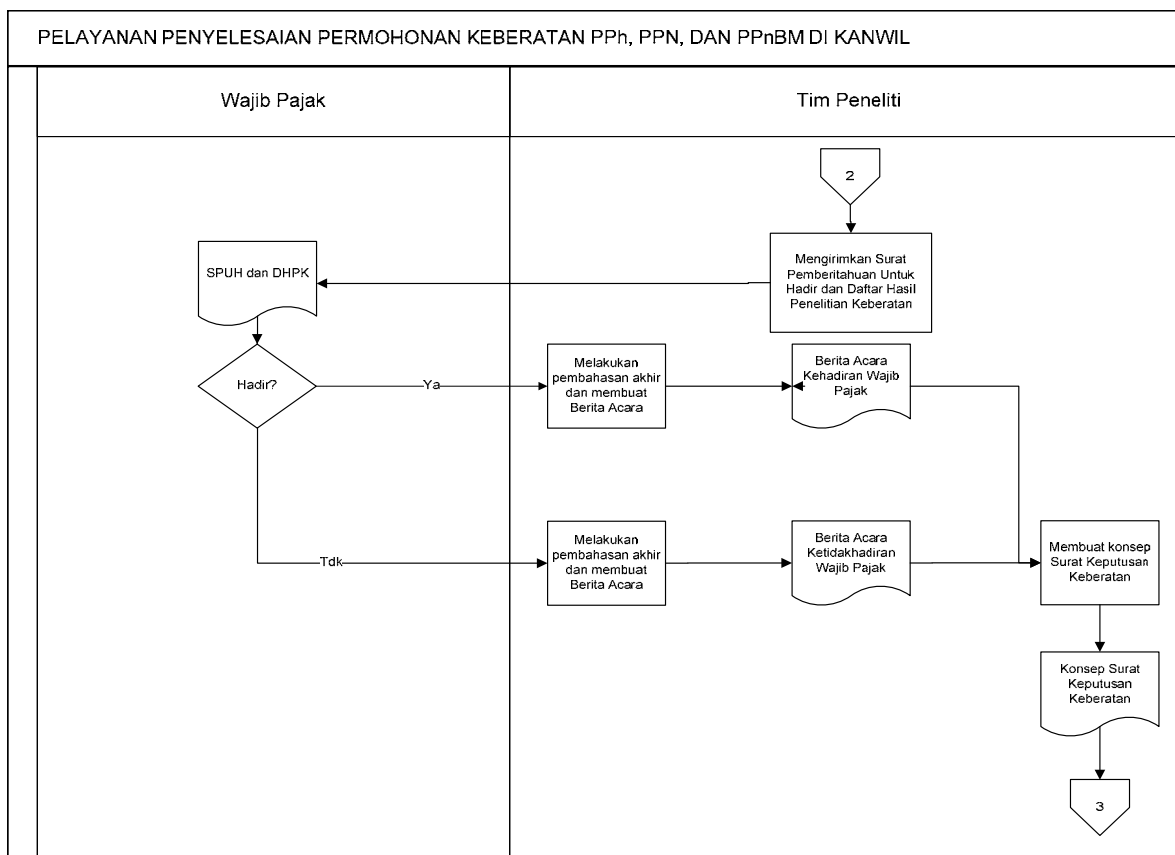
PELAYANAN PENYELESAIAN PERMOHONAN KEBERATAN PPh, PPN, DAN PPnBM DI KANWIL

Wajib Pajak

Tim Peneliti

2

Mengirimkan Surat Pemberitahuan Untuk Hadir dan Daftar Hasil Penelitian Keberatan

SPUH dan DHPK

Hadir?

Ya

Melakukan pembahasan akhir dan membuat Berita Acara

Berita Acara Kehadiran Wajib Pajak

Tdk

Melakukan pembahasan akhir dan membuat Berita Acara

Berita Acara Ketidakhadiran Wajib Pajak

Membuat konsep Surat Keputusan Keberatan

Konsep Surat Keputusan Keberatan

3